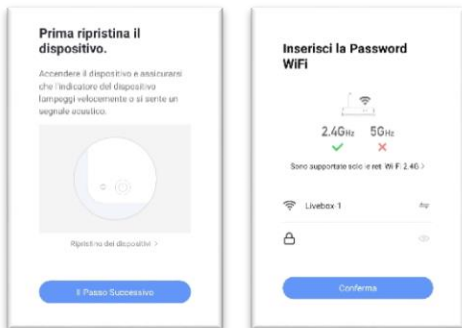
Prima ripristina il dispositivo.

Accendere il dispositivo e assicurarsi che l'indicatore del dispositivo lampeggi velocemente o si sente un segnale acustico.

Ripristina del dispositivo >

Il Passo Successivo

Inserisci la Password WiFi

2.4GHz 5GHz

Sono supportate solo le reti Wi-Fi 2.4G >

Livebox-1

Conferma